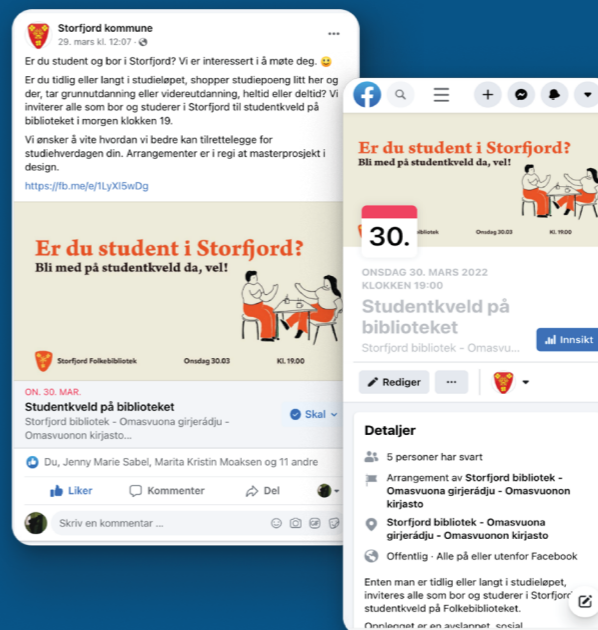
Storfjord kommune
29. mars kl. 12:07 · 

Er du student og bor i Storfjord? Vi er interessert i å møte deg. 😊

Er du tidlig eller langt i studieløpet, shopper studiepoeng litt her og der, tar grunnutdanning eller videreutdanning, heltid eller deltid? Vi inviterer alle som bor og studerer i Storfjord til studentkveld på biblioteket i morgen klokken 19.

Vi ønsker å vite hvordan vi bedre kan tilrettelegge for studiehverdagen din. Arrangementer er i regi at masterprosjekt i design.

https://fb.me/e/1LyXI5wDg

Er du student i Storfjord?
Bli med på studentkveld da, vel!

Storfjord Folkebibliotek Onsdag 30.03 Kl. 19.00

ON. 30. MAR.
Studentkveld på biblioteket
Storfjord bibliotek - Omasvuona girjerádju - Omasvuonon kirjasto...
Skal

Du, Jenny Marie Sabel, Marita Kristin Moaksen og 11 andre

Liker Kommenter Del

Skriv en kommentar ...

Er du student i Storfjord?
Bli med på studentkveld da, vel!

30.

ONSDAG 30. MARS 2022 KLOKKEN 19:00
Studentkveld på biblioteket
Storfjord bibliotek – Omasvuona
Innsikt

Rediger ···

Detaljer
5 personer har svart
Arrangement av Storfjord bibliotek - Omasvuona girjerádju - Omasvuonon kirjasto
Storfjord bibliotek - Omasvuona girjerádju - Omasvuonon kirjasto
Offentlig · Alle på eller utenfor Facebook

Enten man er tidlig eller langt i studieløpet, inviteres alle som bor og studerer i Storfjord til studentkveld på Folkebiblioteket.

Opplegget er en avslappet, sosial